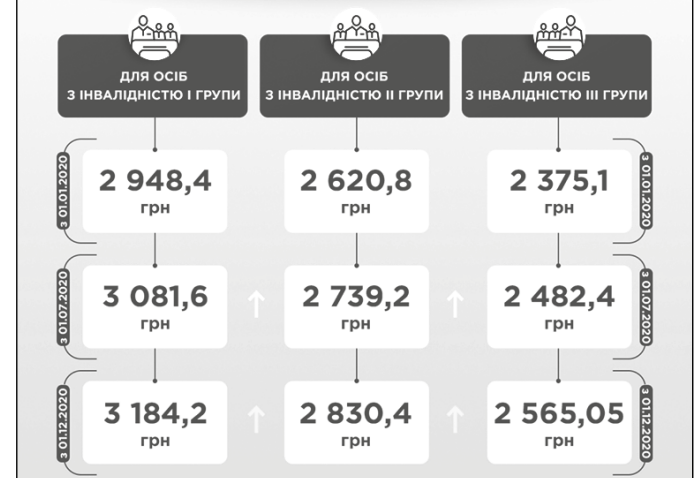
ДЛЯ ОСІБ З ІНВАЛІДНІСТЮ І ГРУПИ

ДЛЯ ОСІБ З ІНВАЛІДНІСТЮ ІІ ГРУПИ

ДЛЯ ОСІБ З ІНВАЛІДНІСТЮ ІІІ ГРУПИ

З 01.01.2020

2 948,4 грн

2 620,8 грн

2 375,1 грн

З 01.01.2020

З 01.07.2020

3 081,6 грн

2 739,2 грн

2 482,4 грн

З 01.07.2020

З 01.12.2020

3 184,2 грн

2 830,4 грн

2 565,05 грн

З 01.12.2020